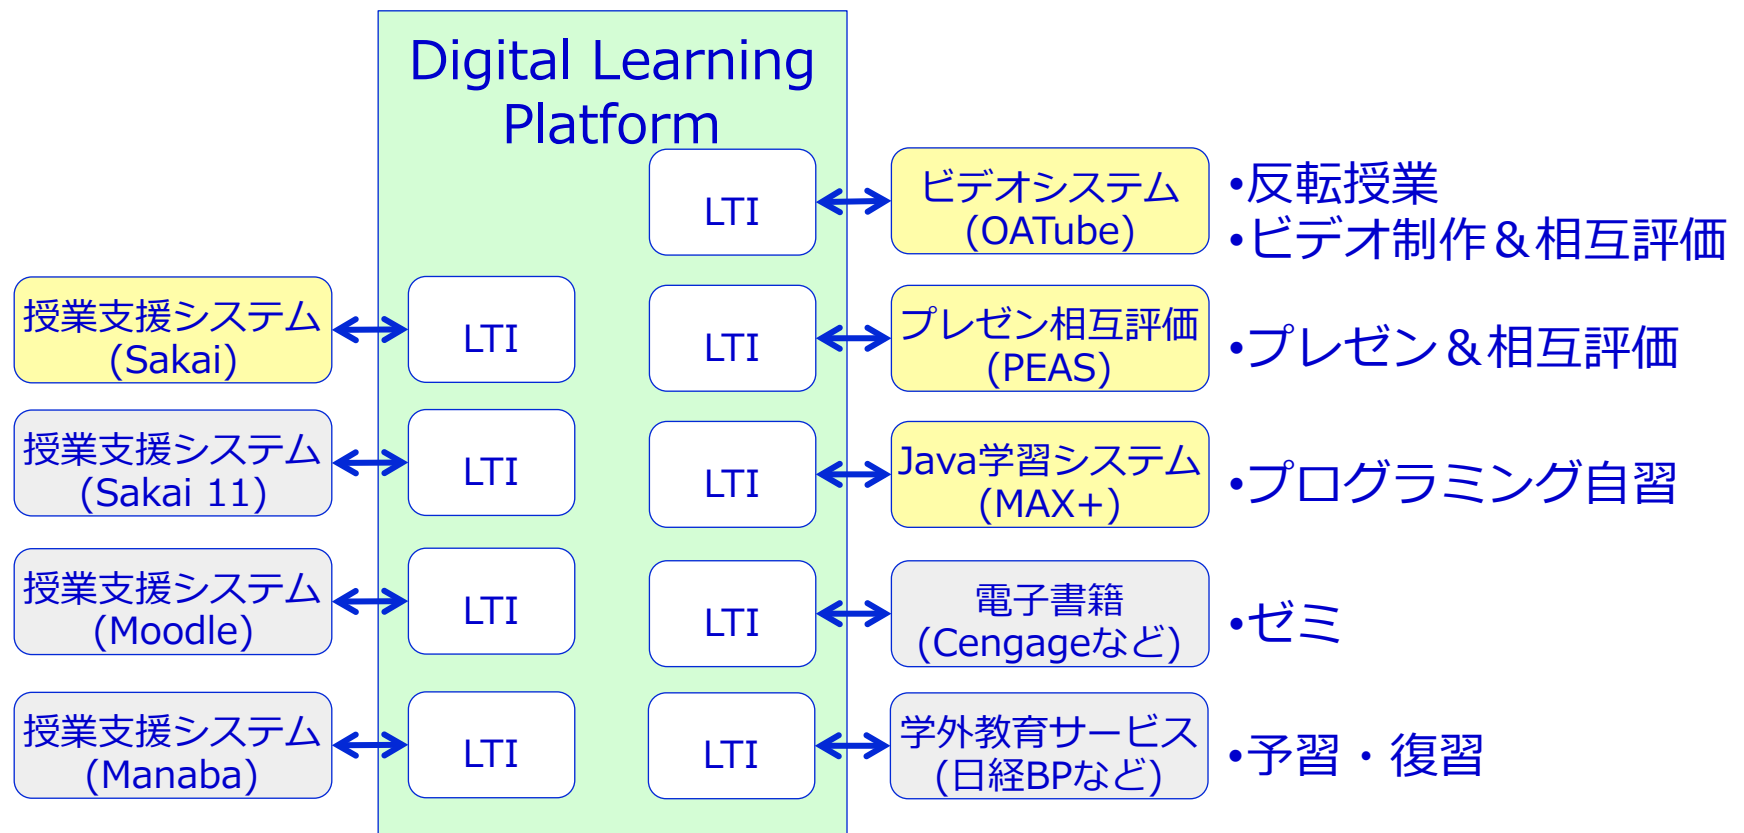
Digital Learning Platform

LTI

ビデオシステム (OATube)

•反転授業
•ビデオ制作＆相互評価

授業支援システム (Sakai)

LTI

LTI

プレゼン相互評価 (PEAS)

•プレゼン＆相互評価

授業支援システム (Sakai 11)

LTI

LTI

Java学習システム (MAX+)

•プログラミング自習

授業支援システム (Moodle)

LTI

LTI

電子書籍 (Cengageなど)

•ゼミ

授業支援システム (Manaba)

LTI

LTI

学外教育サービス (日経BPなど)

•予習・復習